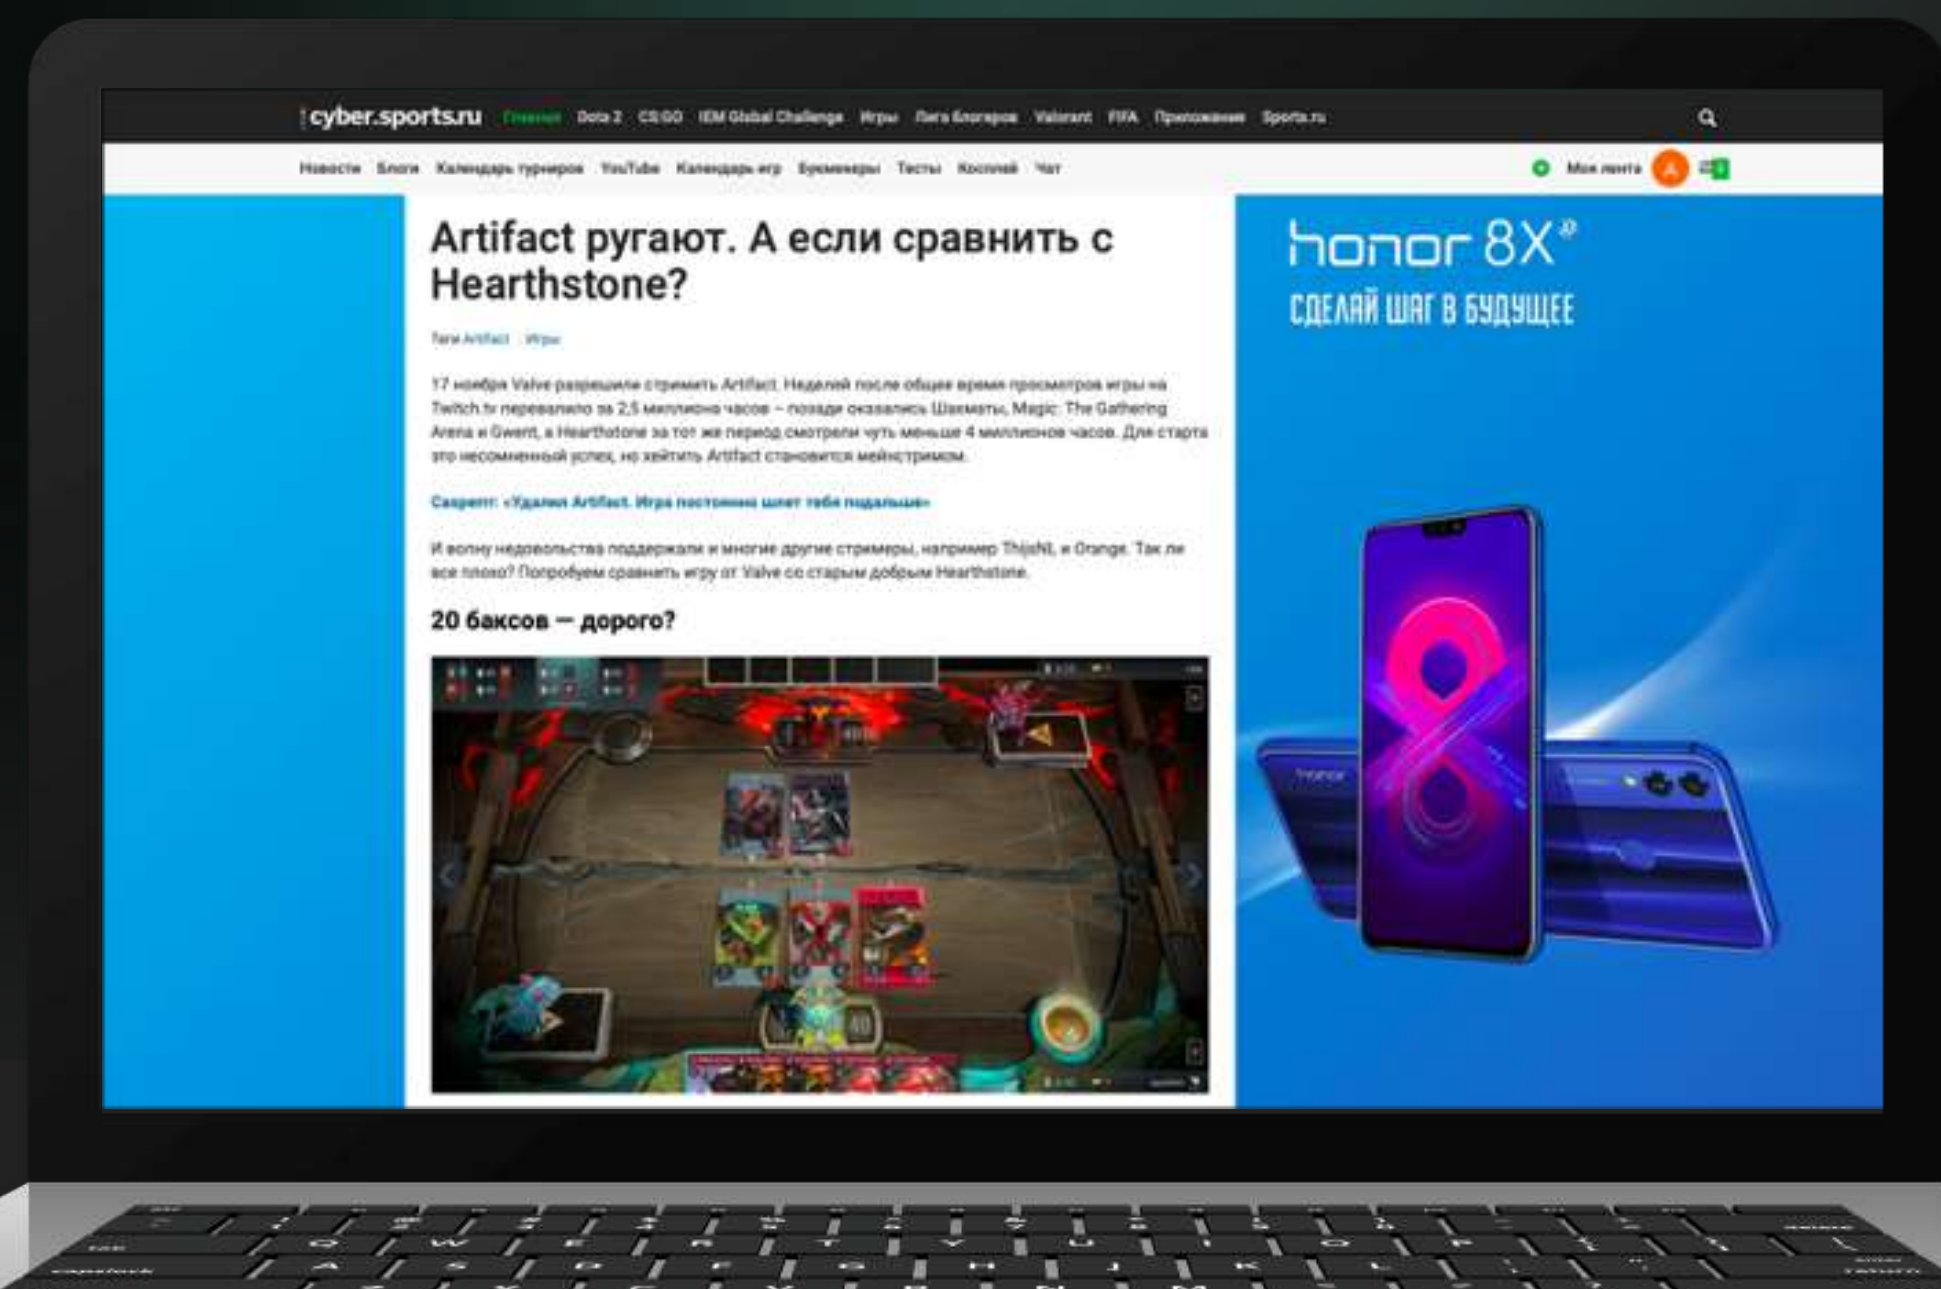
cyber.sports.ru Главная Dota 2 CS:GO IEM Global Challenge Игры Лига блогеров Valorant FIFA Приложения Sports.ru

Новости Блоги Календарь турниров YouTube Календарь игр Букмекеры Тесты Косплей Чат

Моя лента

Artifact ругают. А если сравнить с Hearthstone?

Теги Artifact Игры

17 ноября Valve разрешили стримить Artifact. Неделей после общее время просмотров игры на Twitch.tv перевалило за 2,5 миллиона часов – позади оказались Шахматы, Magic: The Gathering Arena и Gwent, а Hearthstone за тот же период смотрели чуть меньше 4 миллионов часов. Для старта это несомненный успех, но хейтить Artifact становится мейнстримом.

Сапрейт: «Удалил Artifact. Игра постоянно шлет тебя подальше»

И волну недовольства поддержали и многие другие стримеры, например ThijsNL и Orange. Так ли все плохо? Попробуем сравнить игру от Valve со старым добрым Hearthstone.

20 баксов — дорого?

honor 8X

СДЕЛАЙ ШАГ В БУДУЩЕЕ